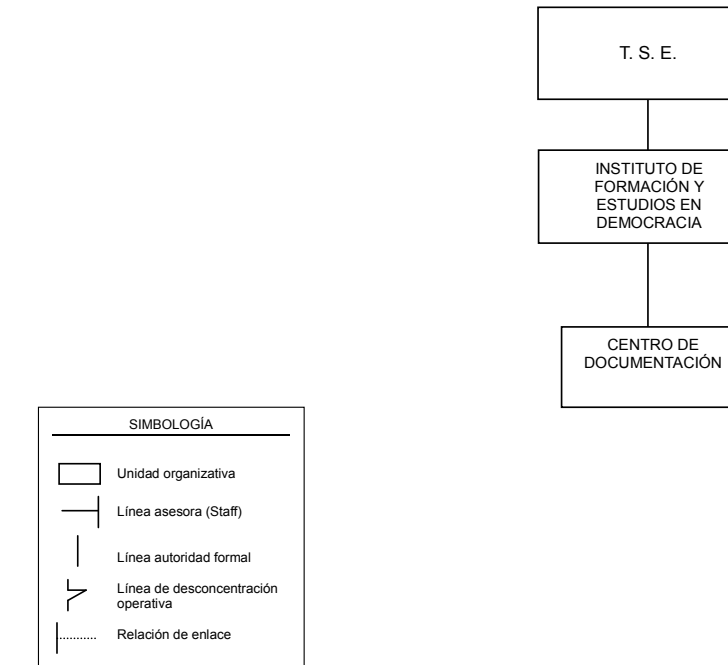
T. S. E.

INSTITUTO DE FORMACIÓN Y ESTUDIOS EN DEMOCRACIA

CENTRO DE DOCUMENTACIÓN

SIMBOLOGÍA

Unidad organizativa

Línea asesora (Staff)

Línea autoridad formal

Línea de desconcentración operativa

Relación de enlace